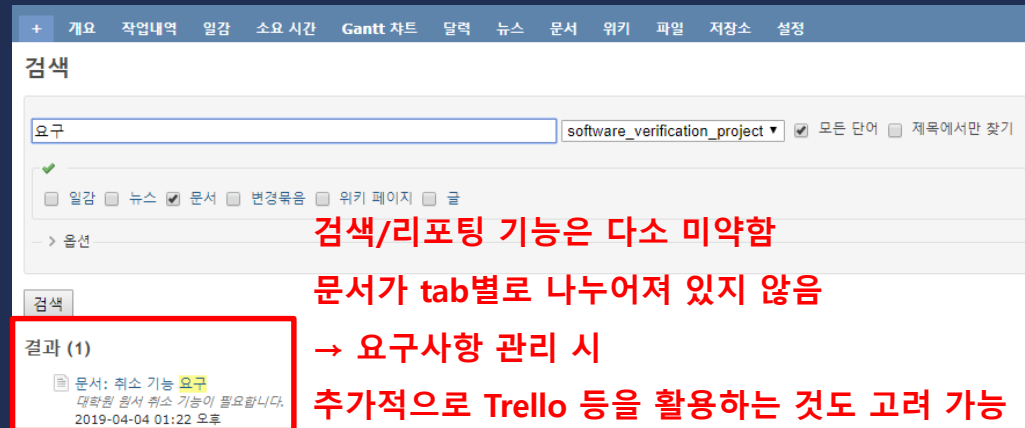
+ 개요 작업내역 일감 소요 시간 Gantt 차트 달력 뉴스 문서 위키 파일 저장소 설정

검색

요구

software_verification_project ▾

모든 단어

제목에서만 찾기

✔

일감 뉴스 문서 변경묶음 위키 페이지 글

옵션

검색

결과 (1)

문서: 취소 기능 요구

대학원 원서 취소 기능이 필요합니다.

2019-04-04 01:22 오후

검색/리포팅 기능은 다소 미약함

문서가 tab별로 나누어져 있지 않음

→ 요구사항 관리 시

추가적으로 Trello 등을 활용하는 것도 고려 가능